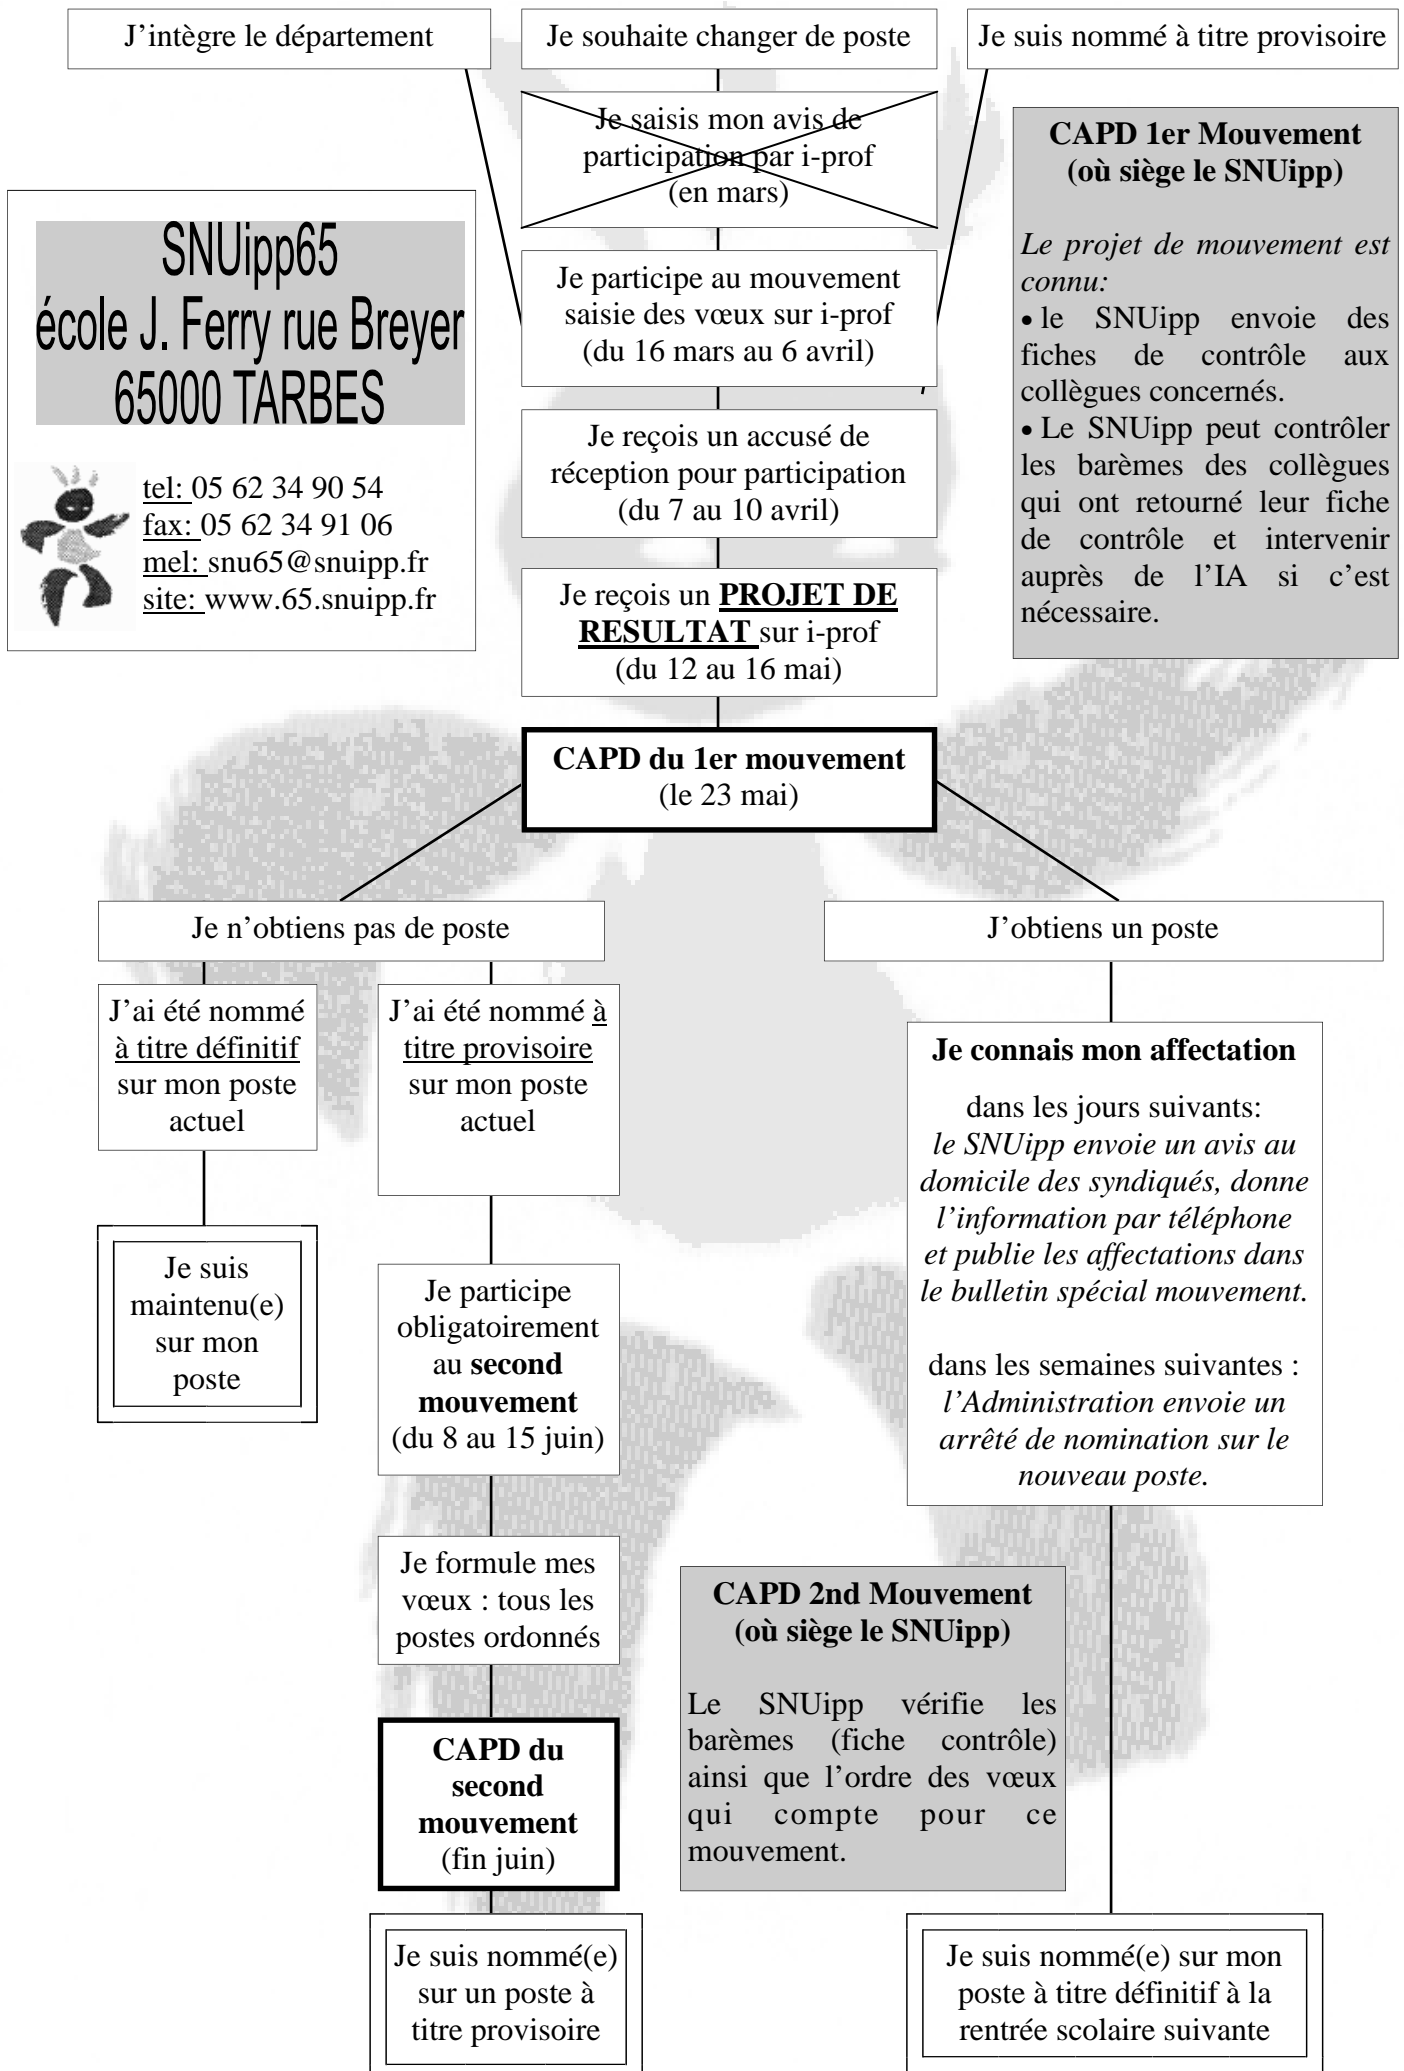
J’intègre le département

Je souhaite changer de poste

Je suis nommé à titre provisoire

Je saisis mon avis de participation par i-prof (en mars)

Je participe au mouvement saisie des vœux sur i-prof (du 16 mars au 6 avril)

Je reçois un accusé de réception pour participation (du 7 au 10 avril)

Je reçois un **PROJET DE RESULTAT** sur i-prof (du 12 au 16 mai)

**CAPD 1er Mouvement (où siège le SNUipp)**

*Le projet de mouvement est connu:*
• le SNUipp envoie des fiches de contrôle aux collègues concernés.
• Le SNUipp peut contrôler les barèmes des collègues qui ont retourné leur fiche de contrôle et intervenir auprès de l’IA si c’est nécessaire.

SNUipp65
école J. Ferry rue Breyer
65000 TARBES

tel: 05 62 34 90 54
fax: 05 62 34 91 06
mel: snu65@snuipp.fr
site: www.65.snuipp.fr

**CAPD du 1er mouvement** (le 23 mai)

Je n’obtiens pas de poste

J’obtiens un poste

J’ai été nommé à titre définitif sur mon poste actuel

J’ai été nommé à titre provisoire sur mon poste actuel

Je suis maintenu(e) sur mon poste

Je participe obligatoirement au **second mouvement** (du 8 au 15 juin)

Je formule mes vœux : tous les postes ordonnés

**CAPD du second mouvement** (fin juin)

Je suis nommé(e) sur un poste à titre provisoire

**Je connais mon affectation**

dans les jours suivants:
*le SNUipp envoie un avis au domicile des syndiqués, donne l’information par téléphone et publie les affectations dans le bulletin spécial mouvement.*

dans les semaines suivantes :
*l’Administration envoie un arrêté de nomination sur le nouveau poste.*

**CAPD 2nd Mouvement (où siège le SNUipp)**

Le SNUipp vérifie les barèmes (fiche contrôle) ainsi que l’ordre des vœux qui compte pour ce mouvement.

Je suis nommé(e) sur mon poste à titre définitif à la rentrée scolaire suivante